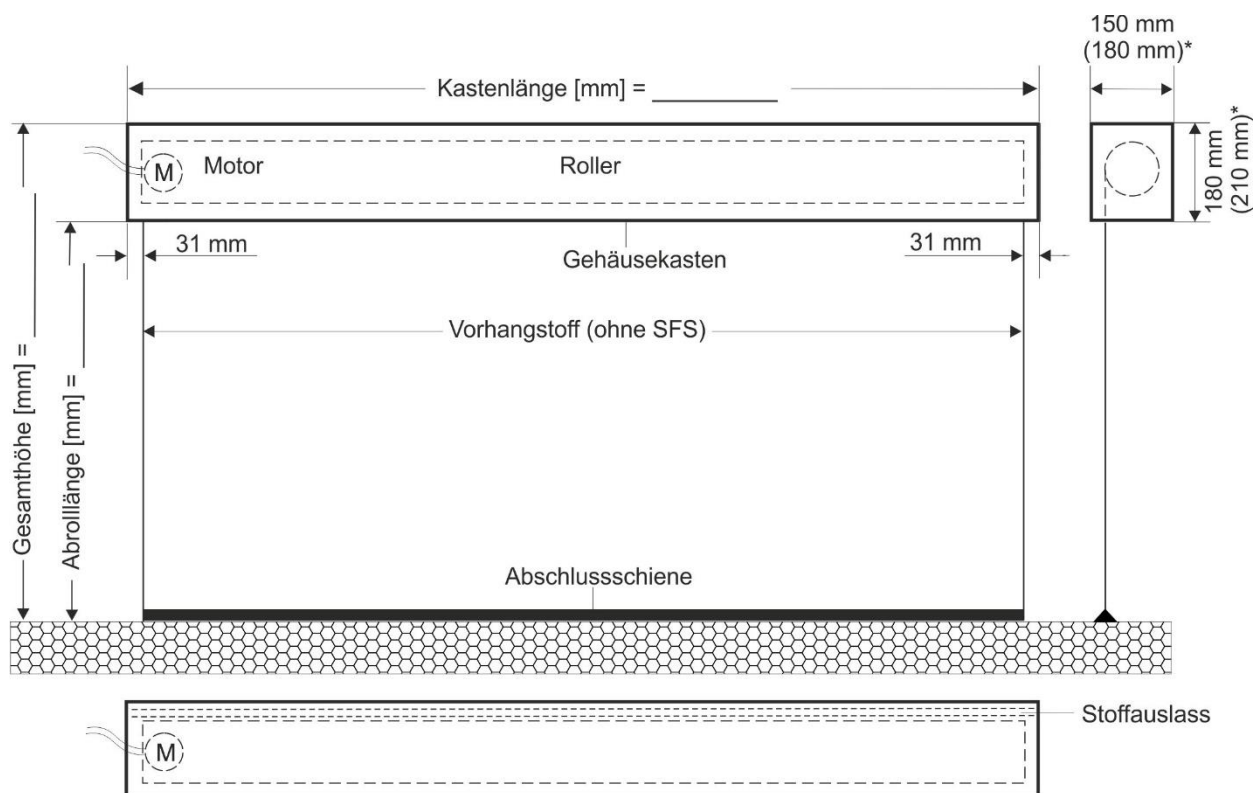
150 mm
(180 mm)*

Kastenlänge [mm] = __________

M Motor

Roller

180 mm
(210 mm)*

31 mm

Gehäusekasten

31 mm

Vorhangstoff (ohne SFS)

Gesamthöhe [mm] =

Abrolllänge [mm] =

Abschlussschiene

Stoffauslass

M